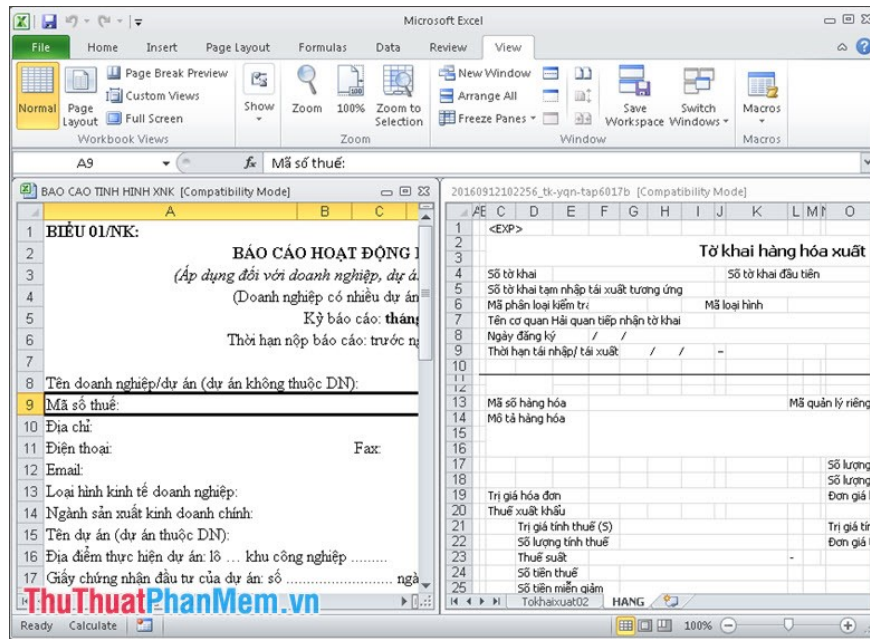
Microsoft Excel

File Home Insert Page Layout Formulas Data Review View

Normal Page Layout Page Break Preview Custom Views Full Screen Workbook Views Show Zoom 100% Zoom to Selection Zoom New Window Arrange All Freeze Panes Save Workspace Switch Windows Window Macros Macros

A9 $f_x$ Mã số thuế:

BAO CAO TINH HINH XNK [Compatibility Mode]

| | A | B | C |
|---|---|---|---|
| 1 | BIỂU 01/NK: | | |
| 2 | BÁO CÁO HOẠT ĐỘNG | | |
| 3 | (Áp dụng đối với doanh nghiệp, dự á | | |
| 4 | (Doanh nghiệp có nhiều dự án | | |
| 5 | Kỳ báo cáo: tháng | | |
| 6 | Thời hạn nộp báo cáo: trước n | | |
| 7 | | | |
| 8 | Tên doanh nghiệp/dự án (dự án không thuộc DN): | | |
| 9 | Mã số thuế: | | |
| 10 | Địa chỉ: | | |
| 11 | Điện thoại: | Fax: | |
| 12 | Email: | | |
| 13 | Loại hình kinh tế doanh nghiệp: | | |
| 14 | Ngành sản xuất kinh doanh chính: | | |
| 15 | Tên dự án (dự án thuộc DN): | | |
| 16 | Địa điểm thực hiện dự án: lô … khu công nghiệp ......... | | |
| 17 | Giấy chứng nhận đầu tư của dự án: số ......................... ngà | | |

20160912102256_tk-yqn-tap6017b [Compatibility Mode]

1 <EXP>
3 Tờ khai hàng hóa xuất
4 Số tờ khai Số tờ khai đầu tiên
5 Số tờ khai tạm nhập tái xuất tương ứng
6 Mã phân loại kiểm tra Mã loại hình
7 Tên cơ quan Hải quan tiếp nhận tờ khai
8 Ngày đăng ký / /
9 Thời hạn tái nhập/ tái xuất / / -
13 Mã số hàng hóa Mã quản lý riêng
14 Mô tả hàng hóa
17 Số lượng
18 Số lượng
19 Trị giá hóa đơn Đơn giá
20 Thuế xuất khẩu
21 Trị giá tính thuế (S) Trị giá tín
22 Số lượng tính thuế Đơn giá
23 Thuế suất -
24 Số tiền thuế
25 Số tiền miễn giảm

Tokhaixuat02 HANG

ThuThuatPhanMem.vn

Ready Calculate 100%